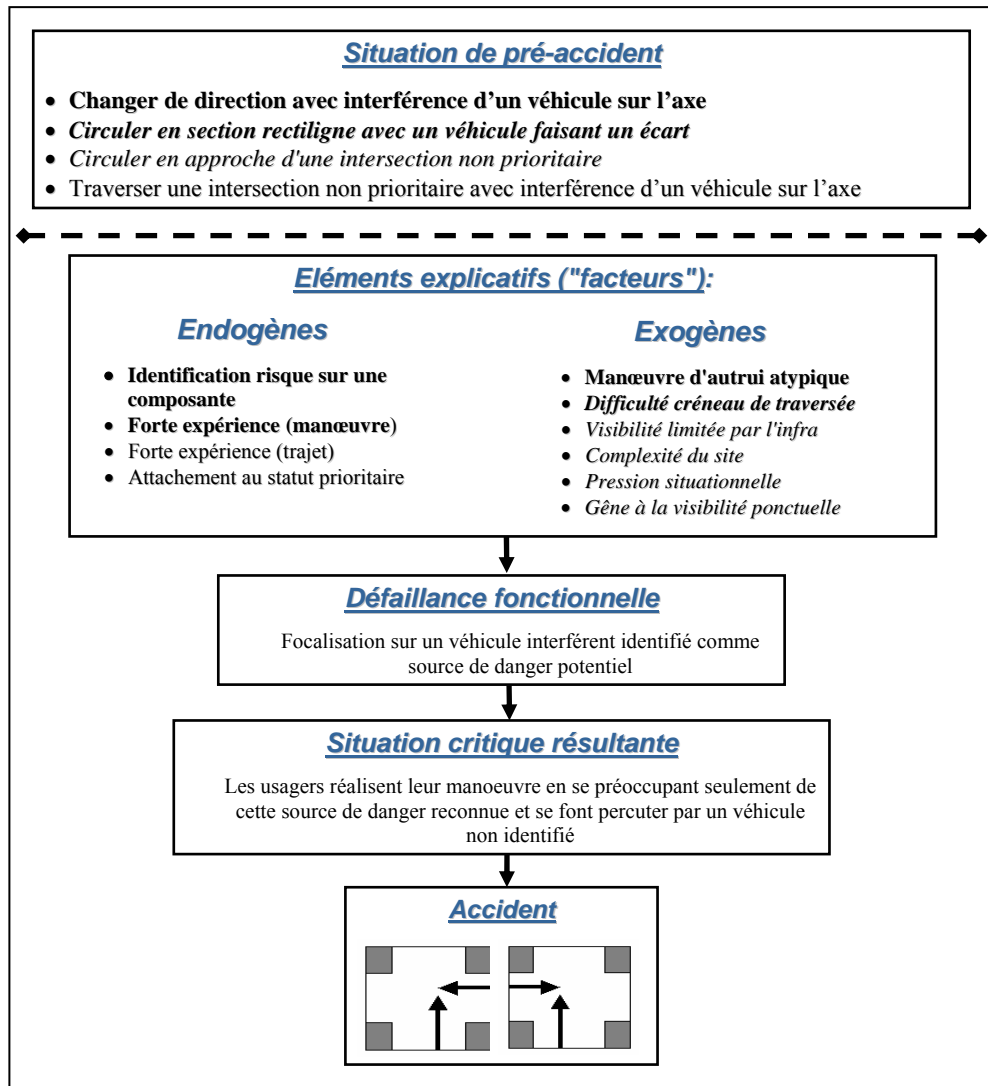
Situation de pré-accident

- Changer de direction avec interférence d'un véhicule sur l'axe
- Circuler en section rectiligne avec un véhicule faisant un écart
- Circuler en approche d'une intersection non prioritaire
- Traverser une intersection non prioritaire avec interférence d'un véhicule sur l'axe

Eléments explicatifs ("facteurs"):

Endogènes

- Identification risque sur une composante
- Forte expérience (manœuvre)
- Forte expérience (trajet)
- Attachement au statut prioritaire

Exogènes

- Manœuvre d'autrui atypique
- Difficulté créneau de traversée
- Visibilité limitée par l'infra
- Complexité du site
- Pression situationnelle
- Gêne à la visibilité ponctuelle

Défaillance fonctionnelle

Focalisation sur un véhicule interférent identifié comme source de danger potentiel

Situation critique résultante

Les usagers réalisent leur manoeuvre en se préoccupant seulement de cette source de danger reconnue et se font percuter par un véhicule non identifié

Accident